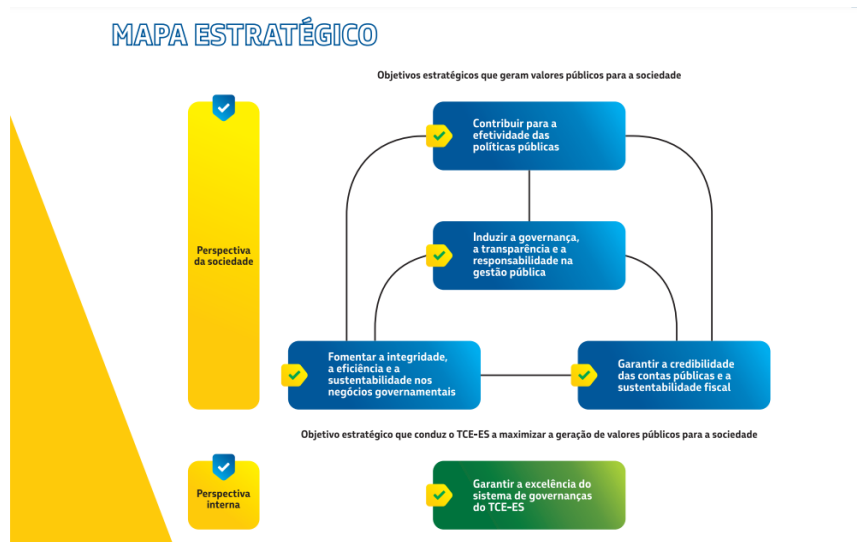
MAPA ESTRATÉGICO

Objetivos estratégicos que geram valores públicos para a sociedade

Perspectiva da sociedade

Contribuir para a efetividade das políticas públicas

Induzir a governança, a transparência e a responsabilidade na gestão pública

Fomentar a integridade, a eficiência e a sustentabilidade nos negócios governamentais

Garantir a credibilidade das contas públicas e a sustentabilidade fiscal

Objetivo estratégico que conduz o TCE-ES a maximizar a geração de valores públicos para a sociedade

Perspectiva interna

Garantir a excelência do sistema de governanças do TCE-ES